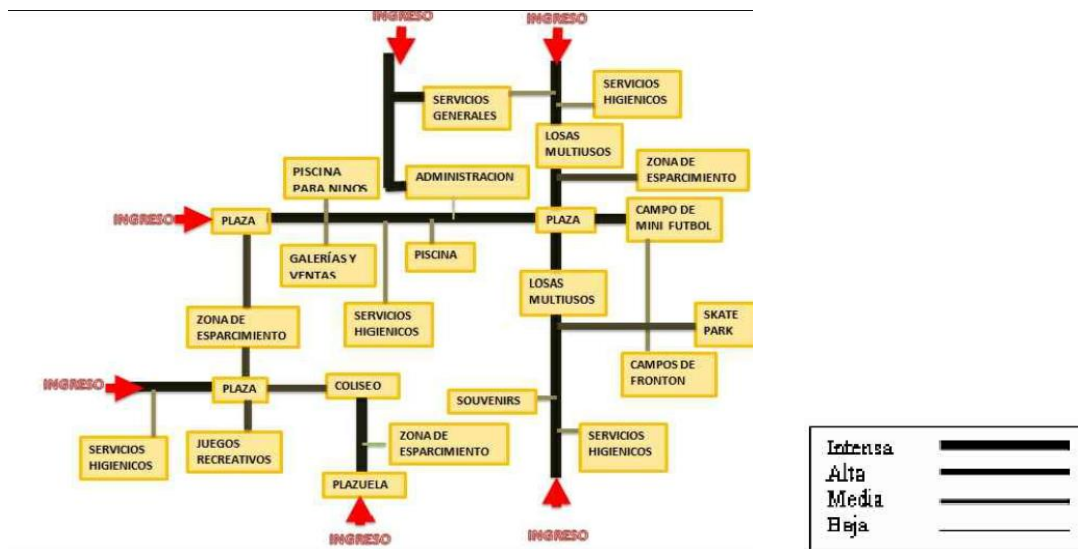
INGRESO
INGRESO
SERVICIOS GENERALES
SERVICIOS HIGIENICOS
LOSAS MULTIUSOS
PISCINA PARA NINOS
ADMINISTRACION
ZONA DE ESPARCIMIENTO
INGRESO
PLAZA
PLAZA
CAMPO DE MINI FUTBOL
GALERÍAS Y VENTAS
PISCINA
LOSAS MULTIUSOS
SERVICIOS HIGIENICOS
ZONA DE ESPARCIMIENTO
SKATE PARK
CAMPOS DE FRONTON
INGRESO
PLAZA
COLISEO
SOUVENIRS
ZONA DE ESPARCIMIENTO
SERVICIOS HIGIENICOS
JUEGOS RECREATIVOS
SERVICIOS HIGIENICOS
PLAZUELA
INGRESO
INGRESO

Intensa
Alta
Media
Baja